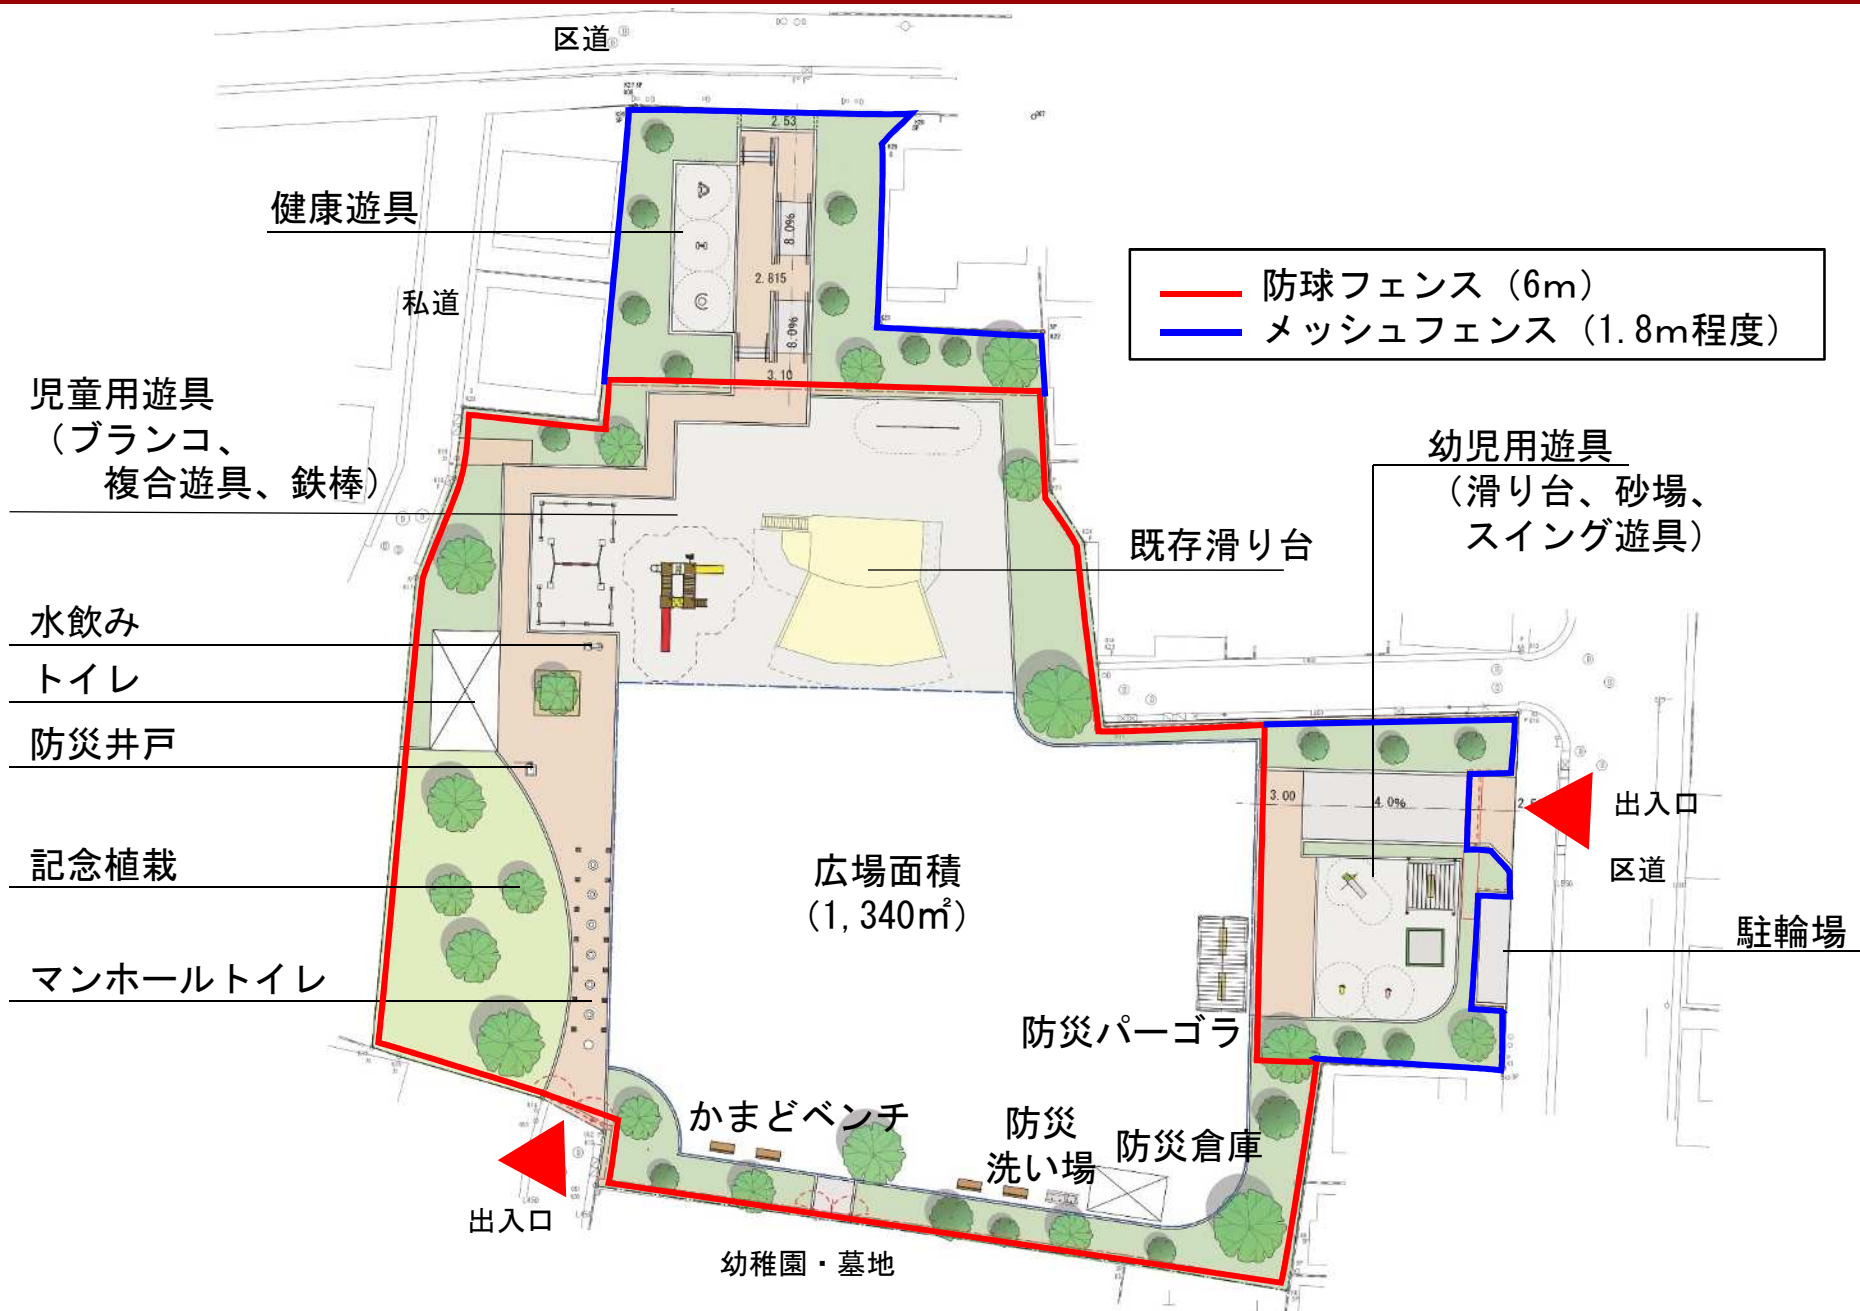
区道

2.53

健康遊具

8.0%

2.815

私道

8.0%

3.10

防球フェンス（6m）
メッシュフェンス（1.8m程度）

児童用遊具
（ブランコ、
複合遊具、鉄棒）

幼児用遊具
（滑り台、砂場、
スイング遊具）

既存滑り台

水飲み

トイレ

防災井戸

3.00

4.0%

出入口

区道

記念植栽

広場面積
（1,340㎡）

駐輪場

マンホールトイレ

防災パーゴラ

かまどベンチ

防災
洗い場

防災倉庫

出入口

幼稚園・墓地